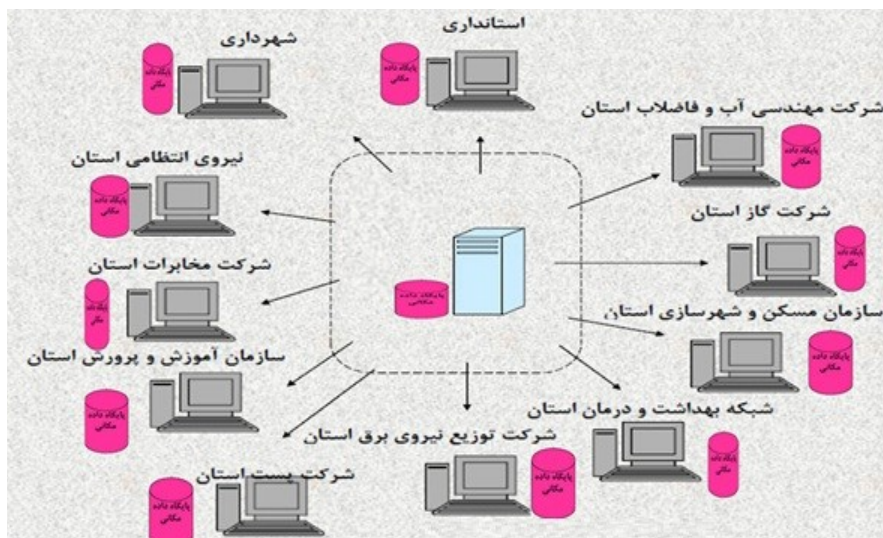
استانداری

شهرداری

پایگاه داده مکانی

پایگاه داده مکانی

شرکت مهندسی آب و فاضلاب استان

پایگاه داده مکانی

نیروی انتظامی استان

پایگاه داده مکانی

شرکت گاز استان

پایگاه داده مکانی

شرکت مخابرات استان

پایگاه داده مکانی

پایگاه داده مکانی

سازمان مسکن و شهرسازی استان

پایگاه داده مکانی

سازمان آموزش و پرورش استان

پایگاه داده مکانی

شبکه بهداشت و درمان استان

پایگاه داده مکانی

شرکت توزیع نیروی برق استان

پایگاه داده مکانی

شرکت پست استان

پایگاه داده مکانی